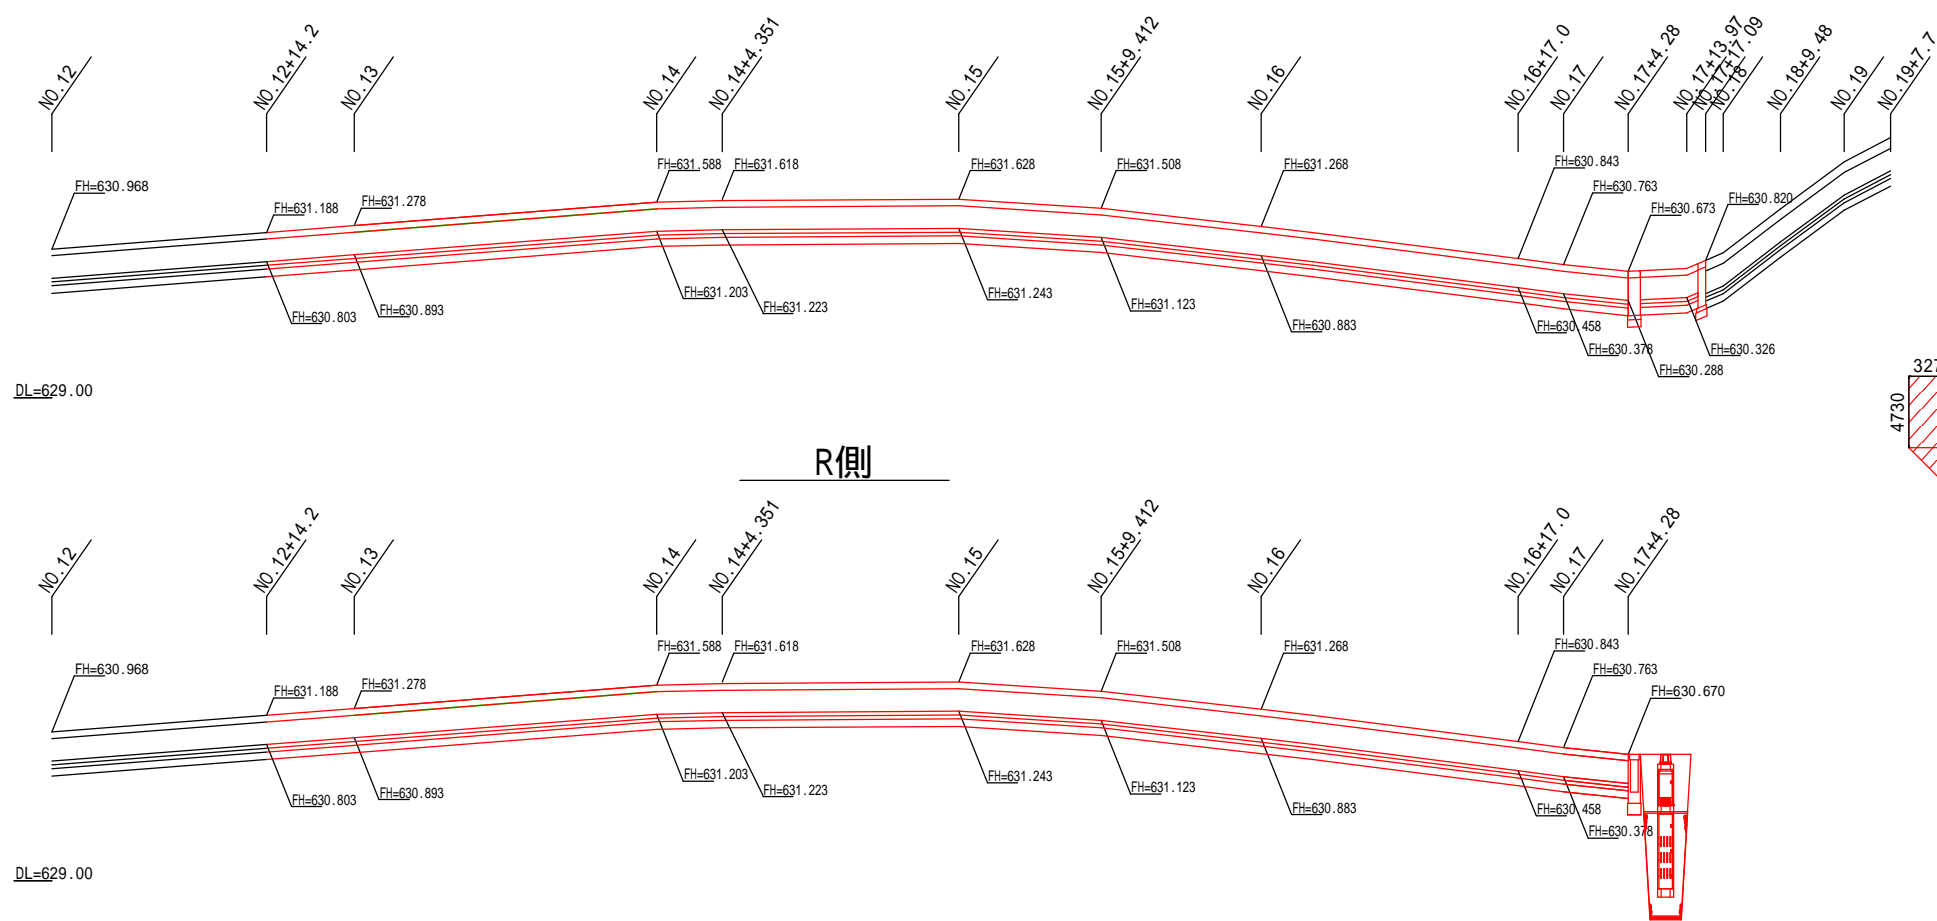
NO.12
NO.12+14.2
NO.13
NO.14
NO.14+4.351
NO.15
NO.15+9.412
NO.16
NO.16+17.0
NO.17
NO.17+4.28
NO.17+13.97
NO.17+17.09
NO.18
NO.18+9.48
NO.19
NO.19+7.7

FH=630.968
FH=631.188
FH=631.278
FH=631.588
FH=631.618
FH=631.628
FH=631.508
FH=631.268
FH=630.843
FH=630.763
FH=630.673
FH=630.820
FH=630.803
FH=630.893
FH=631.203
FH=631.223
FH=631.243
FH=631.123
FH=630.883
FH=630.458
FH=630.378
FH=630.288
FH=630.326

DL=629.00

327
4730

R側

NO.12
NO.12+14.2
NO.13
NO.14
NO.14+4.351
NO.15
NO.15+9.412
NO.16
NO.16+17.0
NO.17
NO.17+4.28

FH=630.968
FH=631.188
FH=631.278
FH=631.588
FH=631.618
FH=631.628
FH=631.508
FH=631.268
FH=630.843
FH=630.763
FH=630.670
FH=630.803
FH=630.893
FH=631.203
FH=631.223
FH=631.243
FH=631.123
FH=630.883
FH=630.458
FH=630.378

DL=629.00